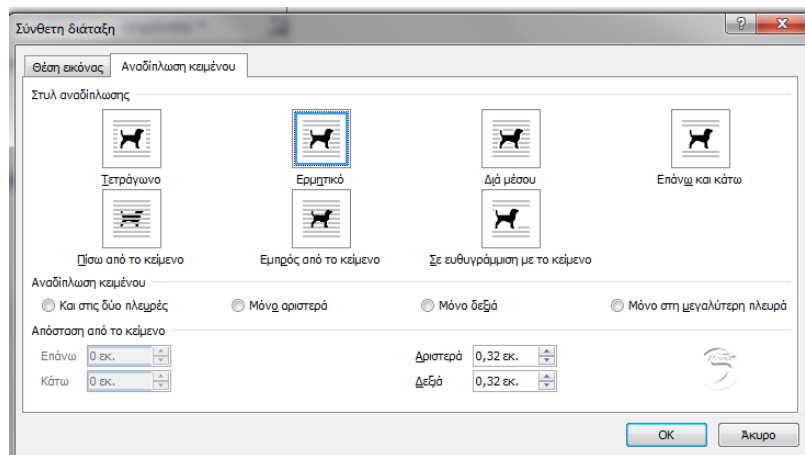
Σύνθετη διάταξη

?

Θέση εικόνας

Αναδίπλωση κειμένου

Στυλ αναδίπλωσης

Τετράγωνο

Ερμητικό

Διά μέσου

Επάνω και κάτω

Πίσω από το κείμενο

Εμπρός από το κείμενο

Σε ευθυγράμμιση με το κείμενο

Αναδίπλωση κειμένου

Και στις δύο πλευρές

Μόνο αριστερά

Μόνο δεξιά

Μόνο στη μεγαλύτερη πλευρά

Απόσταση από το κείμενο

Επάνω 0 εκ.

Κάτω 0 εκ.

Αριστερά 0,32 εκ.

Δεξιά 0,32 εκ.

OK

Άκυρο